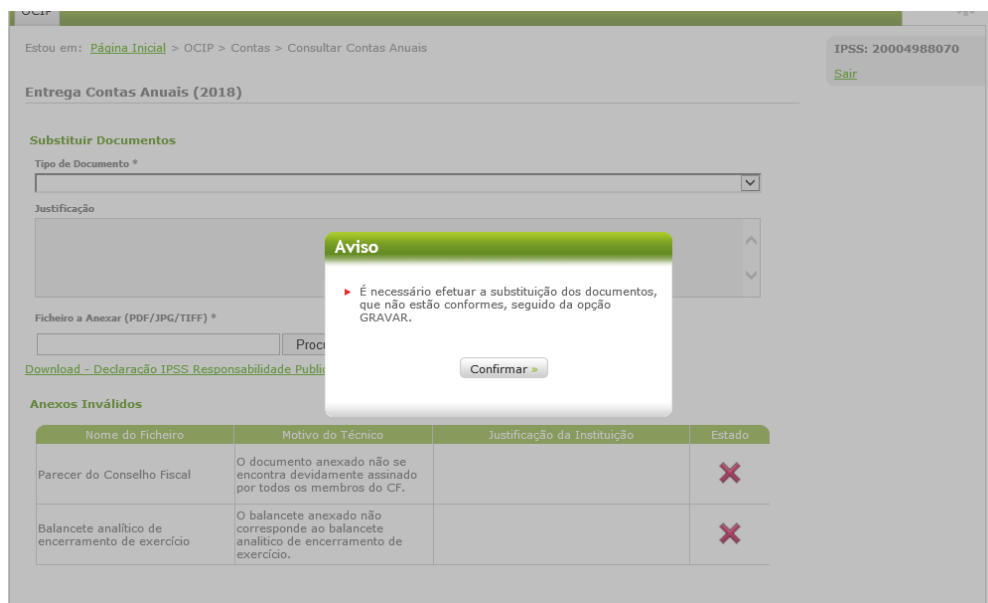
OCIP

Estou em: Página Inicial > OCIP > Contas > Consultar Contas Anuais

IPSS: 20004988070

Sair

Entrega Contas Anuais (2018)

Substituir Documentos

Tipo de Documento *

Justificação

Aviso

É necessário efetuar a substituição dos documentos, que não estão conformes, seguido da opção GRAVAR.

Confirmar »

Ficheiro a Anexar (PDF/JPG/TIFF) *

Procu

Download - Declaração IPSS Responsabilidade Public

Anexos Inválidos

| Nome do Ficheiro | Motivo do Técnico | Justificação da Instituição | Estado |
|---|---|---|---|
| Parecer do Conselho Fiscal | O documento anexado não se encontra devidamente assinado por todos os membros do CF. | | |
| Balancete analítico de encerramento de exercício | O balancete anexado não corresponde ao balancete analítico de encerramento de exercício. | | |